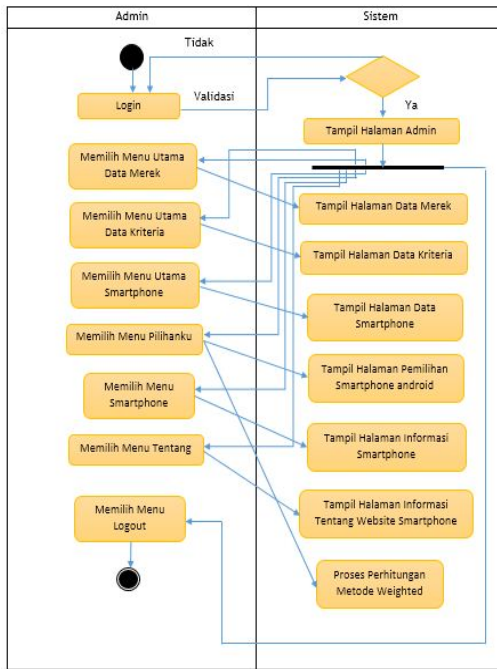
| Admin | Sistem |
|---|---|

Tidak

Login

Validasi

Ya

Tampil Halaman Admin

Memilih Menu Utama Data Merek

Tampil Halaman Data Merek

Memilih Menu Utama Data Kriteria

Tampil Halaman Data Kriteria

Memilih Menu Utama Smartphone

Tampil Halaman Data Smartphone

Memilih Menu Pilihanku

Tampil Halaman Pemilihan Smartphone android

Memilih Menu Smartphone

Tampil Halaman Informasi Smartphone

Memilih Menu Tentang

Tampil Halaman Informasi Tentang Website Smartphone

Memilih Menu Logout

Proses Perhitungan Metode Weighted